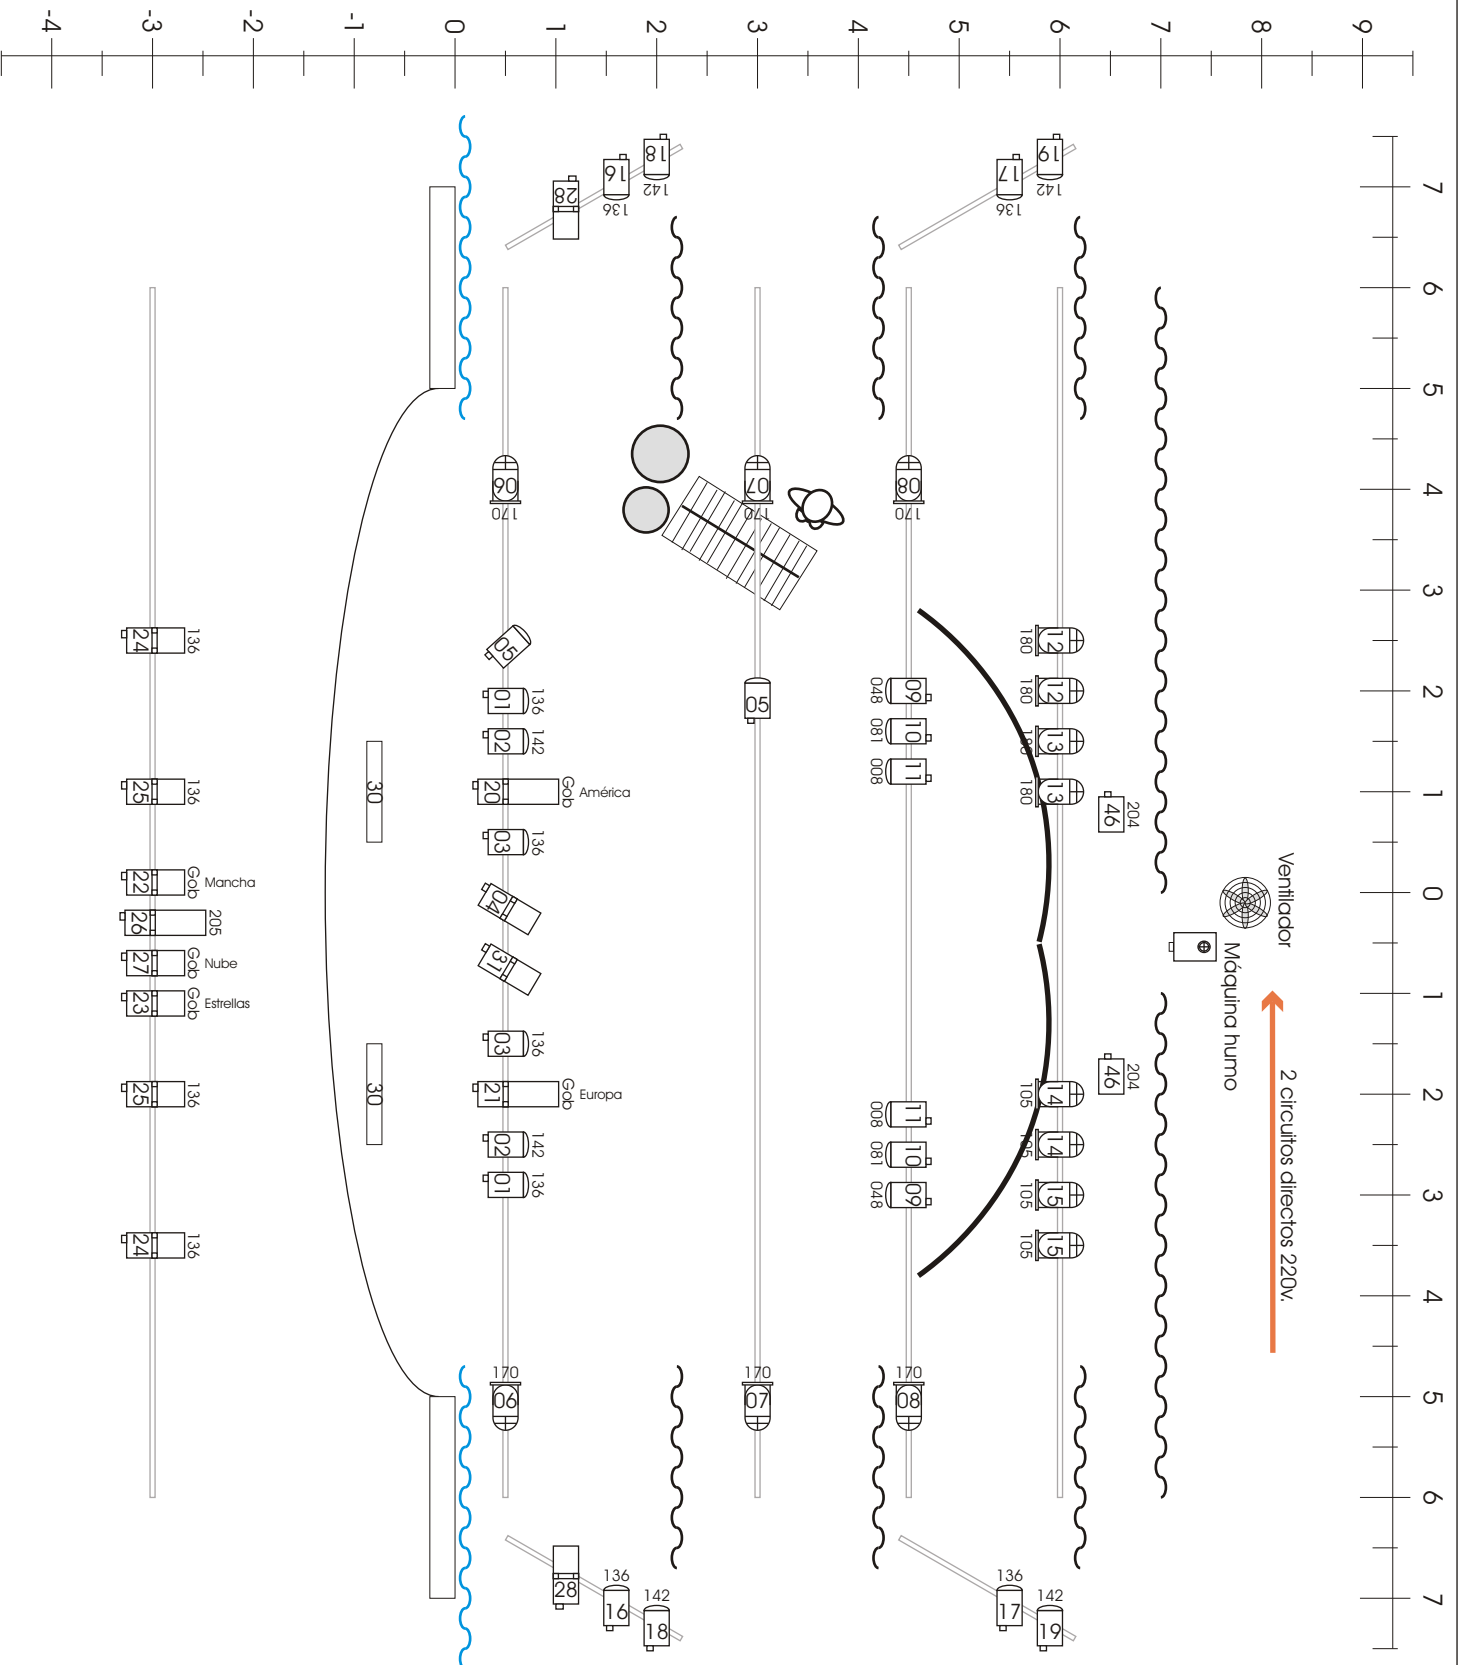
-4 -3 -2 -1 0 1 2 3 4 5 6 7 8 9

7 6 5 4 3 2 1 0 1 2 3 4 5 6 7

18 142 16 136 28
19 142 17 136

06 170
07 170
08 170

24 136
25 136
22 Gob Mancha
26 205
27 Gob Nube
23 Gob Estrellas
25 136
24 136

30
30

05
01 136
02 142
20 Gob América
03 136
04
31
03 136
21 Gob Europa
02 142
01 136

05

09 048
10 081
11 008
11 008
10 081
09 048

12 180
12 180
13 180
13 180
14 105
14 105
15 105
15 105

46 204
46 204

Ventilador
Máquina humo
2 circuitos directos 220v.

170 06
170 07
170 08

28 136 16 142 18
136 17 142 19